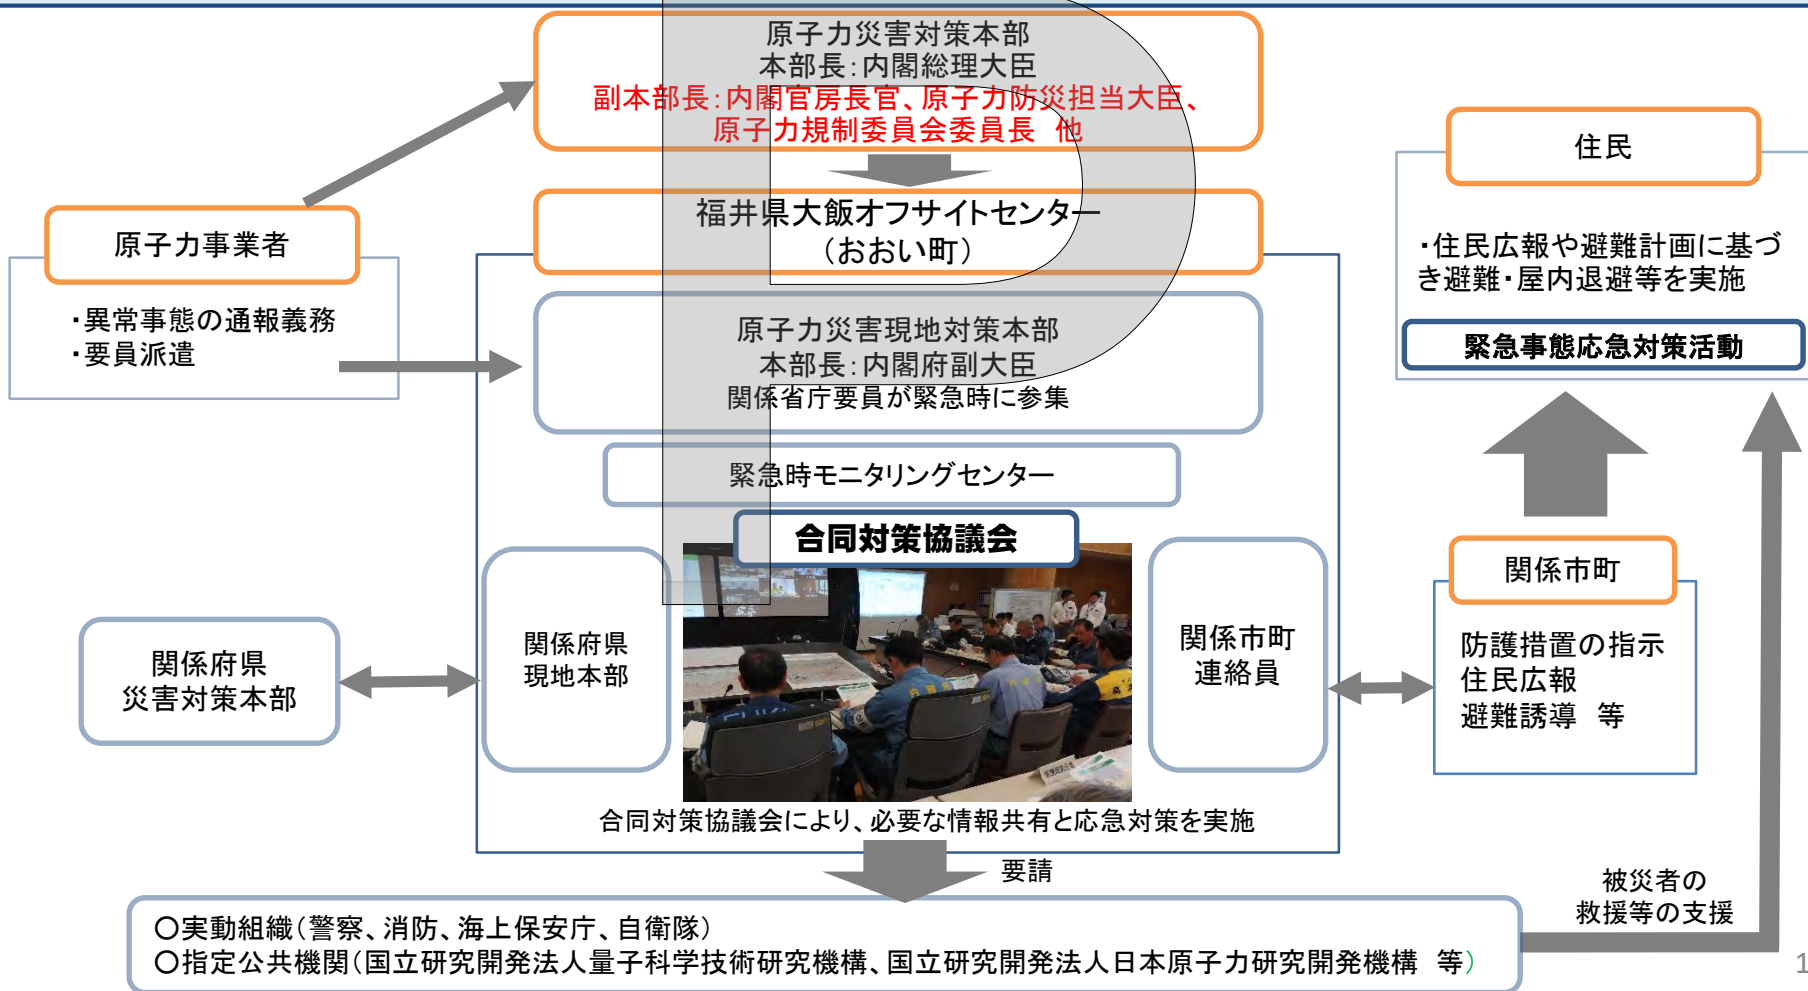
原子力災害対策本部
本部長：内閣総理大臣
副本部長：内閣官房長官、原子力防災担当大臣、原子力規制委員会委員長　他

福井県大飯オフサイトセンター
（おおい町）

原子力災害現地対策本部
本部長：内閣府副大臣
関係省庁要員が緊急時に参集

緊急時モニタリングセンター

合同対策協議会

原子力事業者

・異常事態の通報義務
・要員派遣

住民

・住民広報や避難計画に基づき避難・屋内退避等を実施

緊急事態応急対策活動

関係府県
災害対策本部

関係府県
現地本部

関係市町
連絡員

関係市町

防護措置の指示
住民広報
避難誘導　等

合同対策協議会により、必要な情報共有と応急対策を実施

要請

被災者の
救援等の支援

〇実動組織（警察、消防、海上保安庁、自衛隊）
〇指定公共機関（国立研究開発法人量子科学技術研究機構、国立研究開発法人日本原子力研究開発機構　等）

1